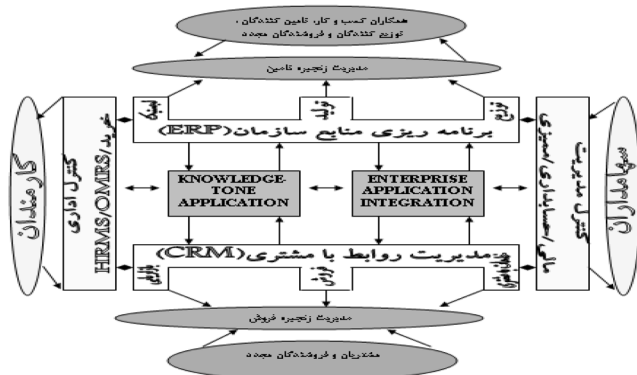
همکاران کسب و کار، تامین کنندگان، توزیع کنندگان و فروشندگان مجدد

مدیریت زنجیره تامین

انبار

تولید

توزیع

برنامه ریزی منابع سازمان (ERP)

کارمندان

کنترل اداری HRMS/OMRS خرید/

KNOWLEDGE-TONE APPLICATION

ENTERPRISE APPLICATION INTEGRATION

کنترل مدیریت مالی/حسابداری/ممیزی

سهامداران

مدیریت روابط با مشتری (CRM)

بازاریابی

فروش

پشتیبانی

مدیریت زنجیره فروش

مشتریان و فروشندگان مجدد